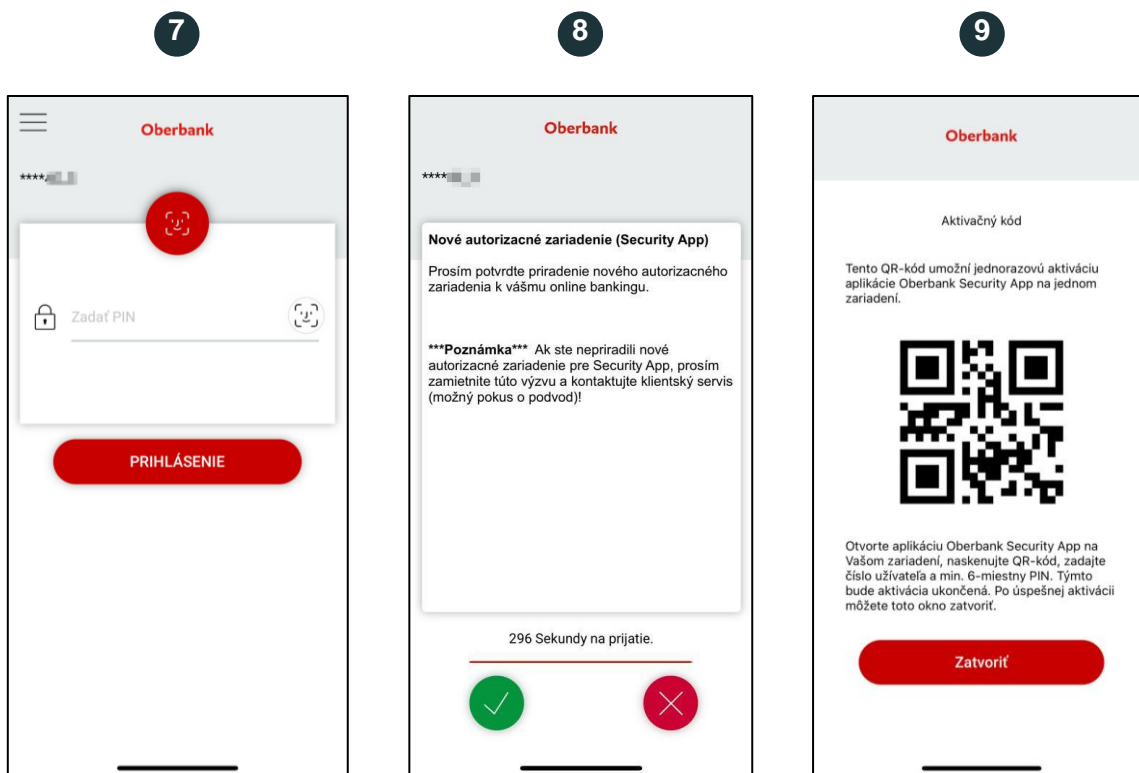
7

Oberbank

****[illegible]

Zadať PIN

PRIHLÁSENIE

8

Oberbank

****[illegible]

Nové autorizacné zariadenie (Security App)

Prosím potvrdte priradenie nového autorizacného zariadenia k vášmu online bankingu.

***Poznámka*** Ak ste nepriradili nové autorizacné zariadenie pre Security App, prosím zamietnite túto výzvu a kontaktujte klientský servis (možný pokus o podvod)!

296 Sekundy na prijatie.

9

Oberbank

Aktivačný kód

Tento QR-kód umožní jednorazovú aktiváciu aplikácie Oberbank Security App na jednom zariadení.

Otvorte aplikáciu Oberbank Security App na Vašom zariadení, naskenujte QR-kód, zadajte číslo užívateľa a min. 6-miestny PIN. Týmto bude aktivácia ukončená. Po úspešnej aktivácii môžete toto okno zatvoriť.

Zatvoriť